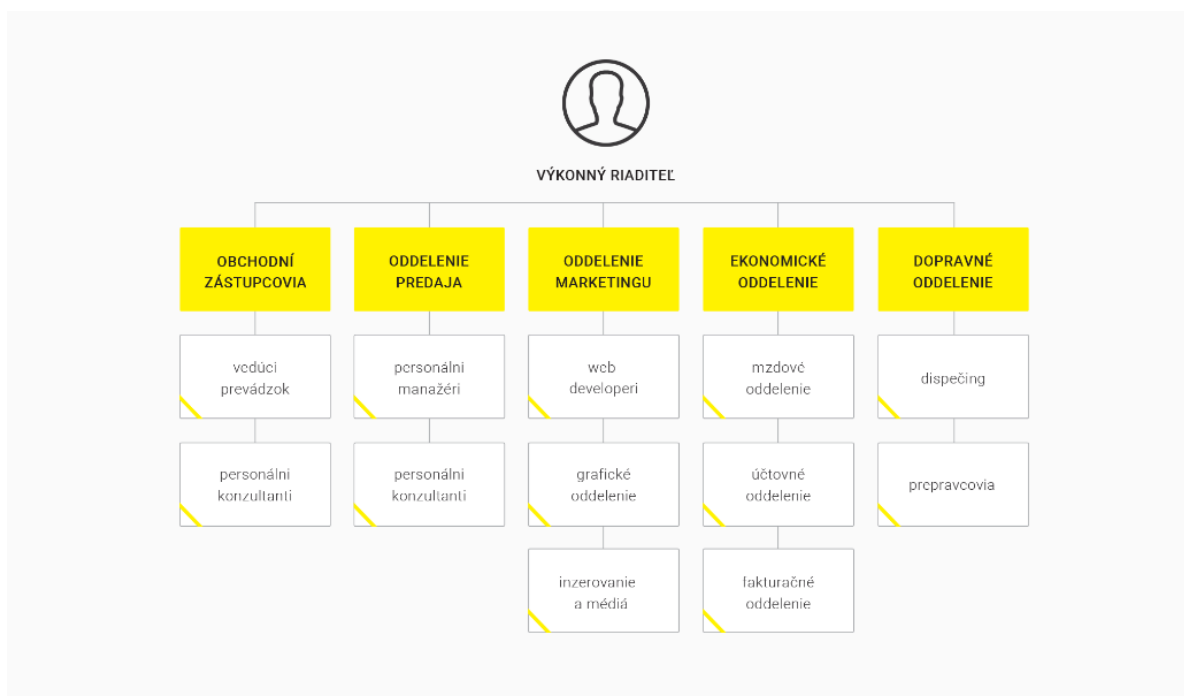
VÝKONNÝ RIADITEĽ

OBCHODNÍ ZÁSTUPCOVIA

vedúci prevádzok

personálni konzultanti

ODDELENIE PREDAJA

personálni manažéri

personálni konzultanti

ODDELENIE MARKETINGU

web developeri

grafické oddelenie

inzerovanie a médiá

EKONOMICKÉ ODDELENIE

mzdové oddelenie

účtovné oddelenie

fakturačné oddelenie

DOPRAVNÉ ODDELENIE

dispečing

prepravcovia